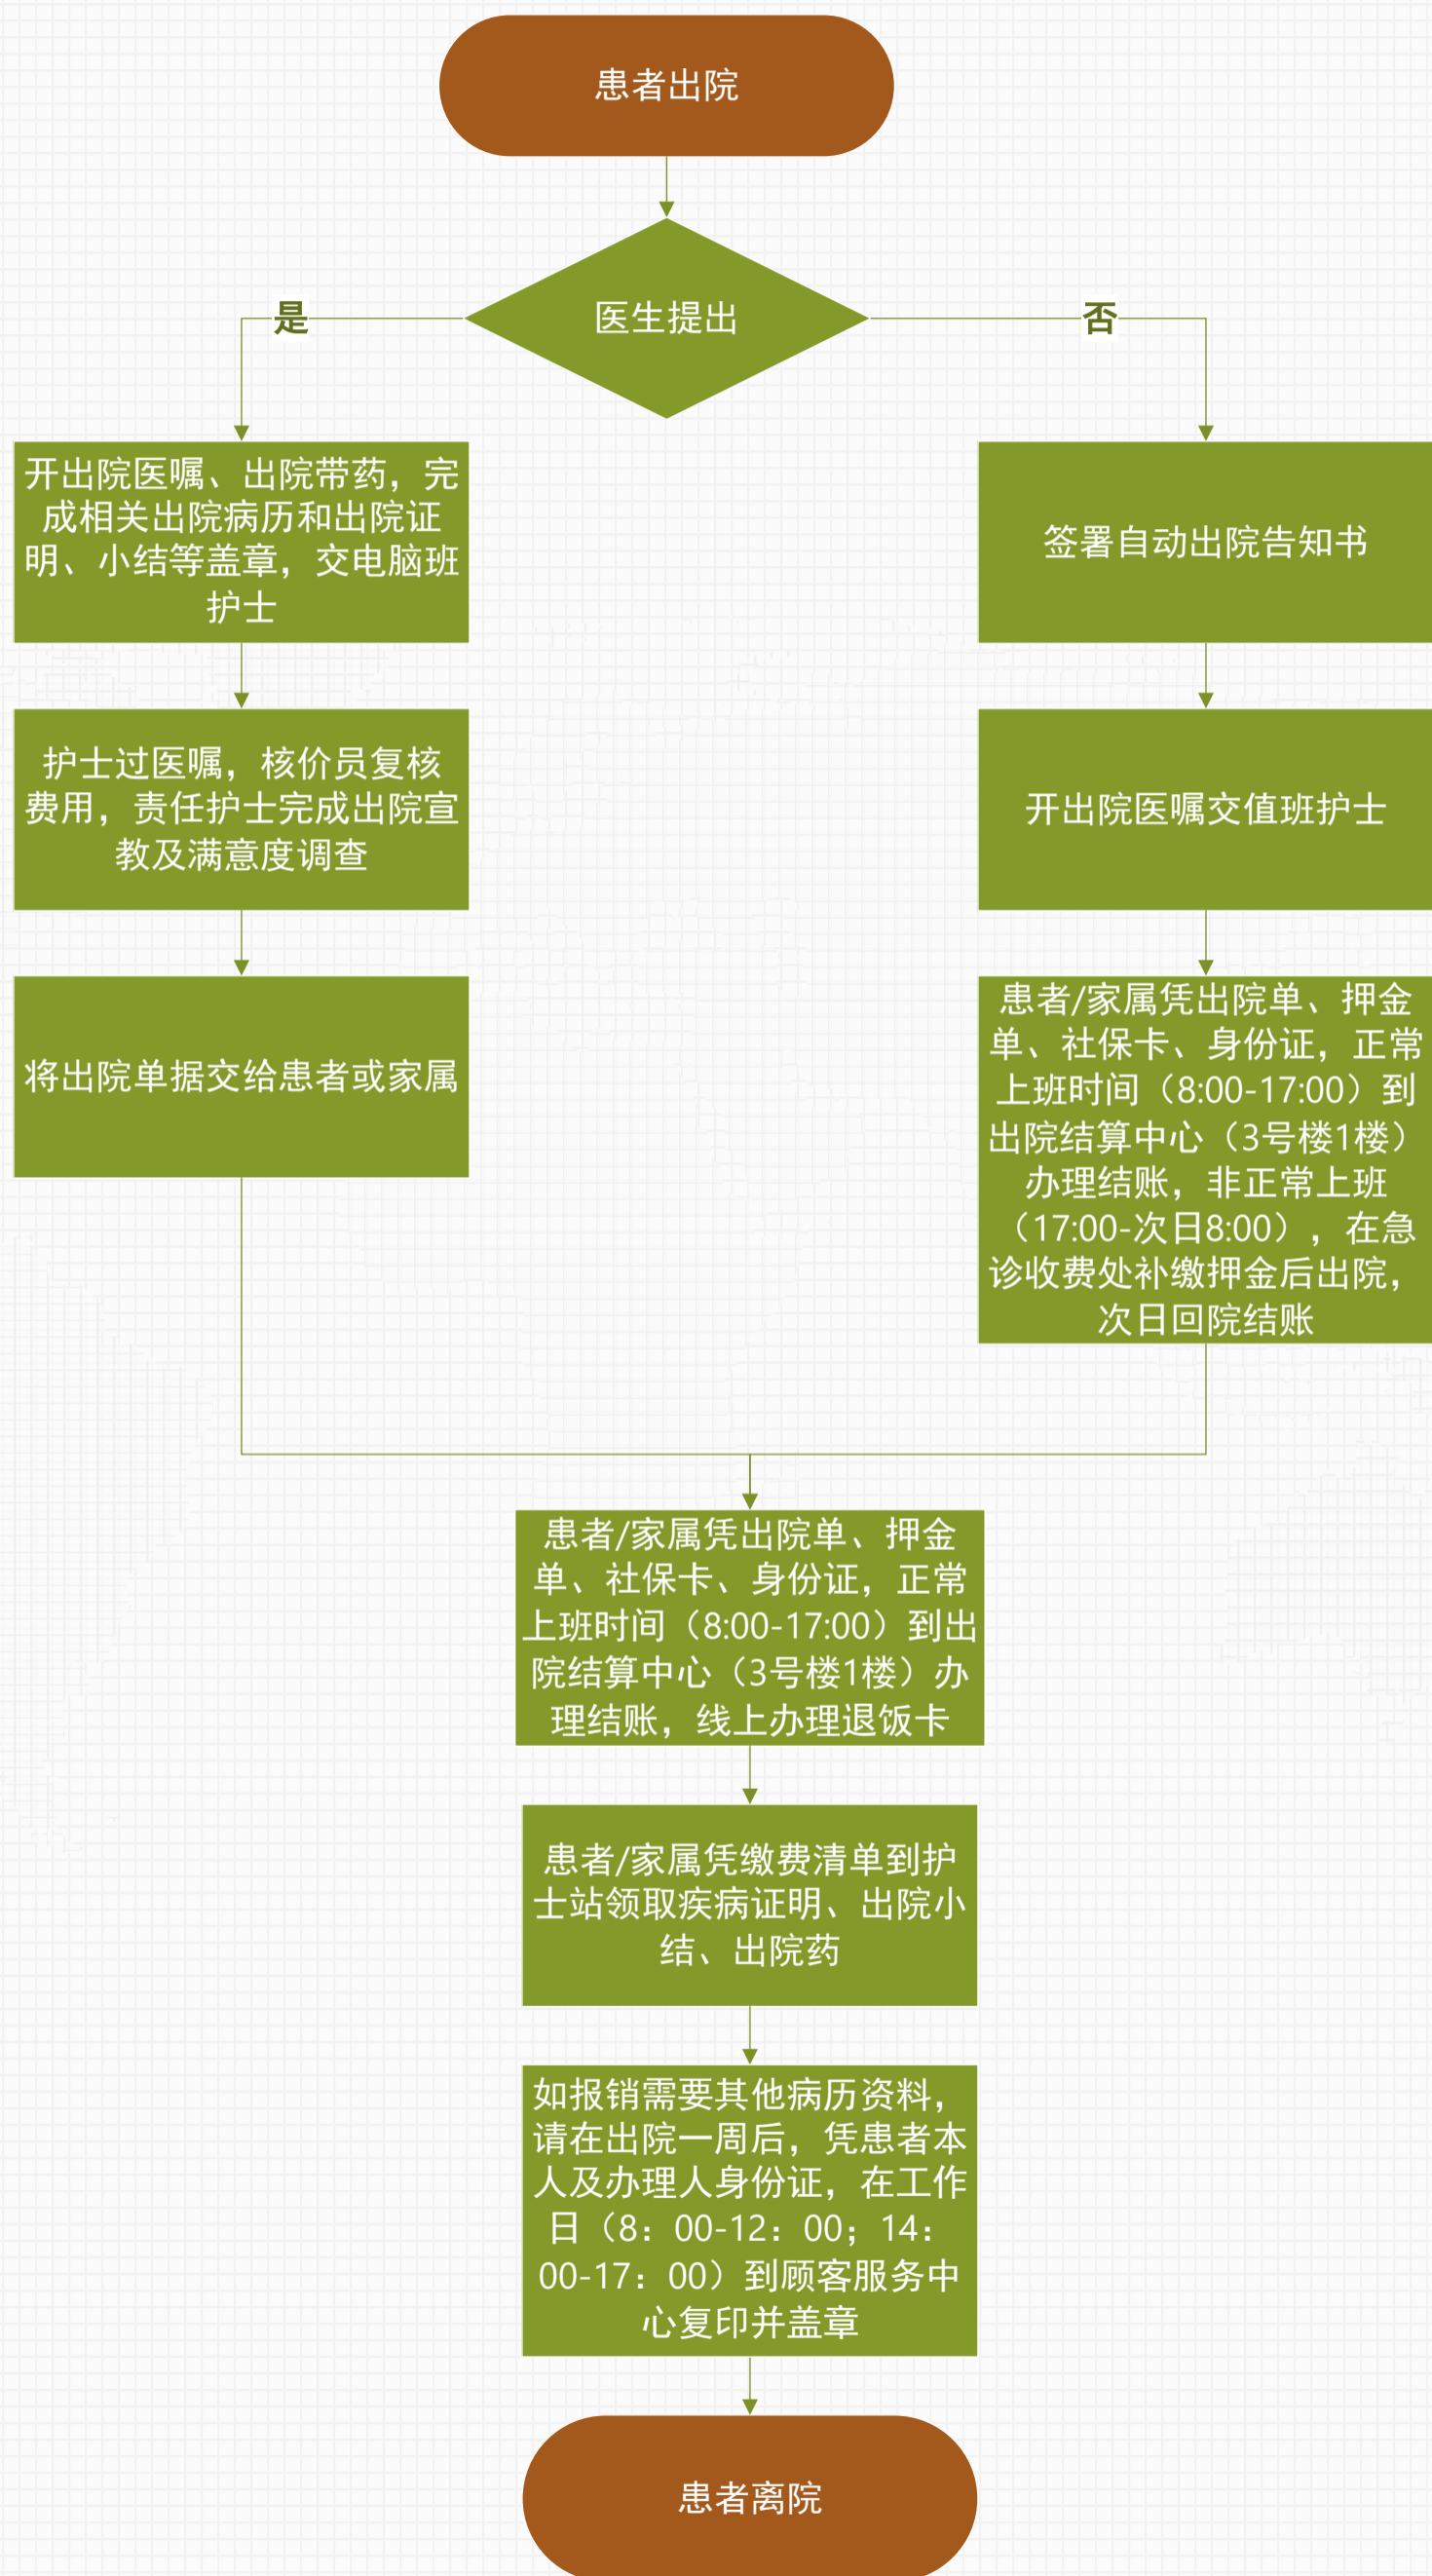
患者出院

医生提出

是

否

开出院医嘱、出院带药，完成相关出院病历和出院证明、小结等盖章，交电脑班护士

护士过医嘱，核价员复核费用，责任护士完成出院宣教及满意度调查

将出院单据交给患者或家属

签署自动出院告知书

开出院医嘱交值班护士

患者/家属凭出院单、押金单、社保卡、身份证，正常上班时间（8:00-17:00）到出院结算中心（3号楼1楼）办理结账，非正常上班（17:00-次日8:00），在急诊收费处补缴押金后出院，次日回院结账

患者/家属凭出院单、押金单、社保卡、身份证，正常上班时间（8:00-17:00）到出院结算中心（3号楼1楼）办理结账，线上办理退饭卡

患者/家属凭缴费清单到护士站领取疾病证明、出院小结、出院药

如报销需要其他病历资料，请在出院一周后，凭患者本人及办理人身份证，在工作日（8：00-12：00；14：00-17：00）到顾客服务中心复印并盖章

患者离院